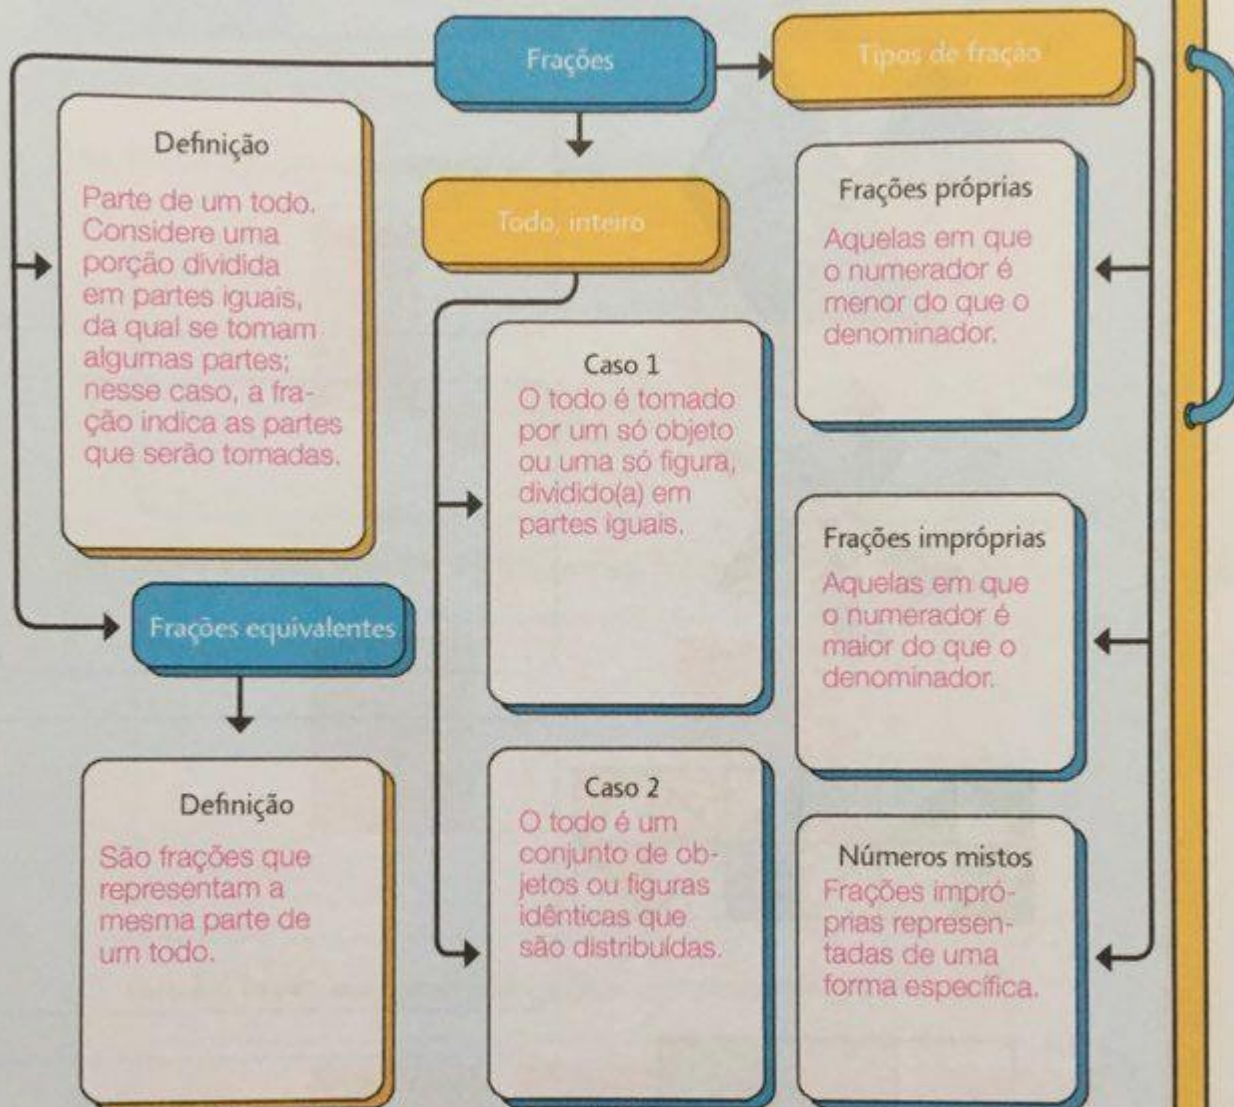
Frações

Tipos de fração

Definição

Parte de um todo. Considere uma porção dividida em partes iguais, da qual se tomam algumas partes; nesse caso, a fração indica as partes que serão tomadas.

Todo, inteiro

Caso 1

O todo é tomado por um só objeto ou uma só figura, dividido(a) em partes iguais.

Caso 2

O todo é um conjunto de objetos ou figuras idênticas que são distribuídas.

Frações equivalentes

Definição

São frações que representam a mesma parte de um todo.

Frações próprias

Aquelas em que o numerador é menor do que o denominador.

Frações impróprias

Aquelas em que o numerador é maior do que o denominador.

Números mistos

Frações impróprias representadas de uma forma específica.